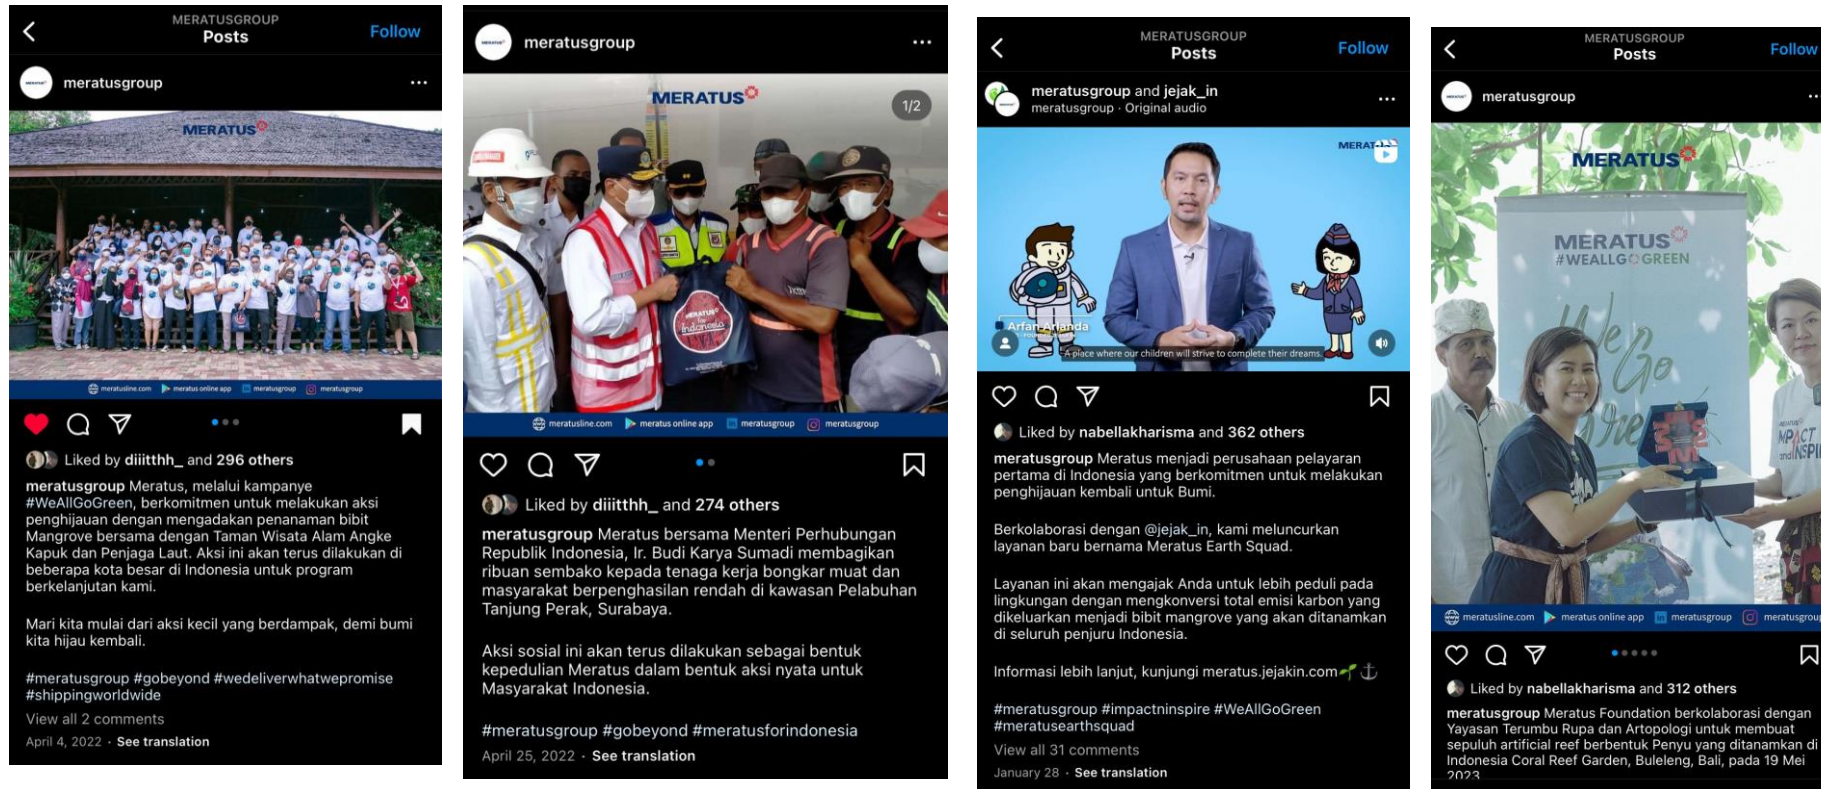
MERATUSGROUP
Posts
Follow

meratusgroup

MERATUS

meratusline.com meratus online app meratusgroup meratusgroup

Liked by diiitthh_ and 296 others

meratusgroup Meratus, melalui kampanye #WeAllGoGreen, berkomitmen untuk melakukan aksi penghijauan dengan mengadakan penanaman bibit Mangrove bersama dengan Taman Wisata Alam Angke Kapuk dan Penjaga Laut. Aksi ini akan terus dilakukan di beberapa kota besar di Indonesia untuk program berkelanjutan kami.

Mari kita mulai dari aksi kecil yang berdampak, demi bumi kita hijau kembali.

#meratusgroup #gobeyond #wedeliverwhatwepromise #shippingworldwide

View all 2 comments

April 4, 2022 · See translation

meratusgroup

MERATUS

1/2

meratusline.com meratus online app meratusgroup meratusgroup

Liked by diiitthh_ and 274 others

meratusgroup Meratus bersama Menteri Perhubungan Republik Indonesia, Ir. Budi Karya Sumadi membagikan ribuan sembako kepada tenaga kerja bongkar muat dan masyarakat berpenghasilan rendah di kawasan Pelabuhan Tanjung Perak, Surabaya.

Aksi sosial ini akan terus dilakukan sebagai bentuk kepedulian Meratus dalam bentuk aksi nyata untuk Masyarakat Indonesia.

#meratusgroup #gobeyond #meratusforindonesia

April 25, 2022 · See translation

MERATUSGROUP
Posts
Follow

meratusgroup and jejak_in
meratusgroup · Original audio

MERATUS

Arfan Arlanda

A place where our children will strive to complete their dreams

Liked by nabellakharisma and 362 others

meratusgroup Meratus menjadi perusahaan pelayaran pertama di Indonesia yang berkomitmen untuk melakukan penghijauan kembali untuk Bumi.

Berkolaborasi dengan @jejak_in, kami meluncurkan layanan baru bernama Meratus Earth Squad.

Layanan ini akan mengajak Anda untuk lebih peduli pada lingkungan dengan mengkonversi total emisi karbon yang dikeluarkan menjadi bibit mangrove yang akan ditanamkan di seluruh penjuru Indonesia.

Informasi lebih lanjut, kunjungi meratus.jejakin.com

#meratusgroup #impactninspire #WeAllGoGreen #meratusearthsquad

View all 31 comments

January 28 · See translation

MERATUSGROUP
Posts
Follow

meratusgroup

MERATUS

MERATUS
#WEALLGOGREEN

We Go Green

IMPACT and INSPI

meratusline.com meratus online app meratusgroup meratusgrou

Liked by nabellakharisma and 312 others

meratusgroup Meratus Foundation berkolaborasi dengan Yayasan Terumbu Rupa dan Artopologi untuk membuat sepuluh artificial reef berbentuk Penyu yang ditanamkan di Indonesia Coral Reef Garden, Buleleng, Bali, pada 19 Mei 2023